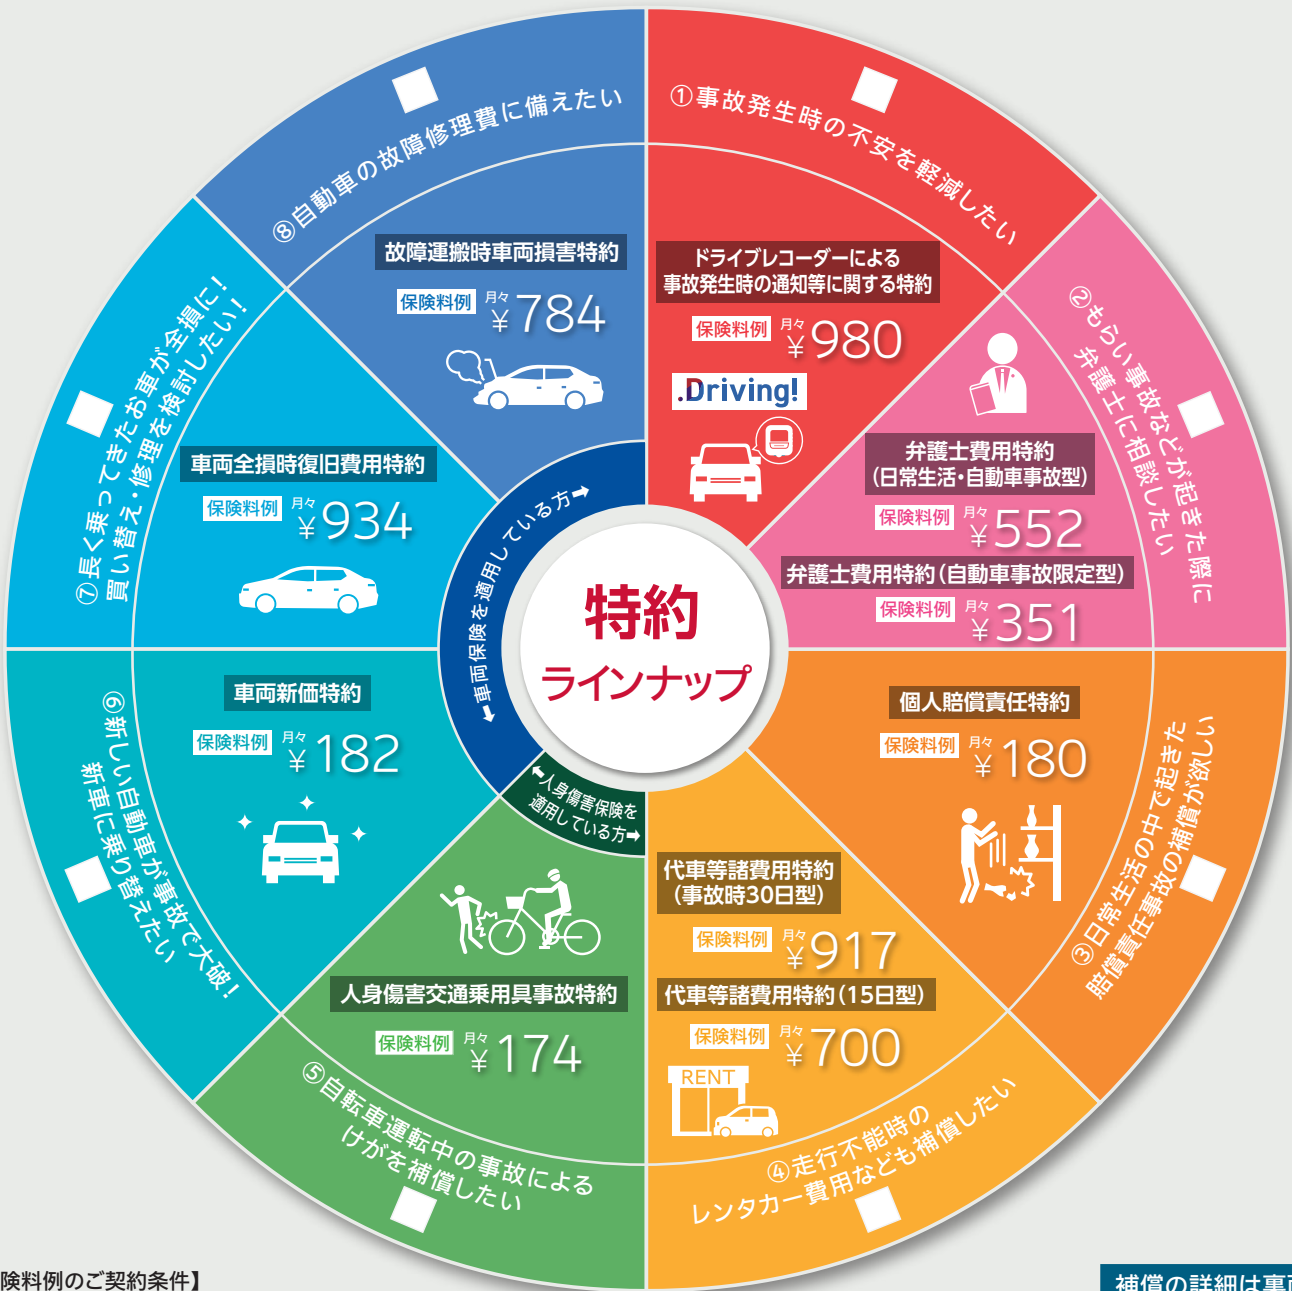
①事故発生時の不安を軽減したい

ドライブレコーダーによる事故発生時の通知等に関する特約
保険料例 月々 ¥980
.Driving!

②もらい事故などが起きた際に弁護士に相談したい

弁護士費用特約（日常生活・自動車事故型）
保険料例 月々 ¥552
弁護士費用特約（自動車事故限定型）
保険料例 月々 ¥351

③日常生活の中で起きた賠償責任事故の補償が欲しい

個人賠償責任特約
保険料例 月々 ¥180

④走行不能時のレンタカー費用なども補償したい

代車等諸費用特約（事故時30日型）
保険料例 月々 ¥917
代車等諸費用特約（15日型）
保険料例 月々 ¥700
RENT

⑤自転車運転中の事故によるけがを補償したい

人身傷害交通乗用具事故特約
保険料例 月々 ¥174

⬅人身傷害保険を適用している方➡

⑥新しい自動車が事故で大破！新車に乗り替えたい

車両新価特約
保険料例 月々 ¥182

⑦長く乗ってきたお車が全損に！買い替え・修理を検討したい！

車両全損時復旧費用特約
保険料例 月々 ¥934

⬅車両保険を適用している方➡

⑧自動車の故障修理費に備えたい

故障運搬時車両損害特約
保険料例 月々 ¥784

特約
ラインナップ

険料例のご契約条件】
補償の詳細は車両